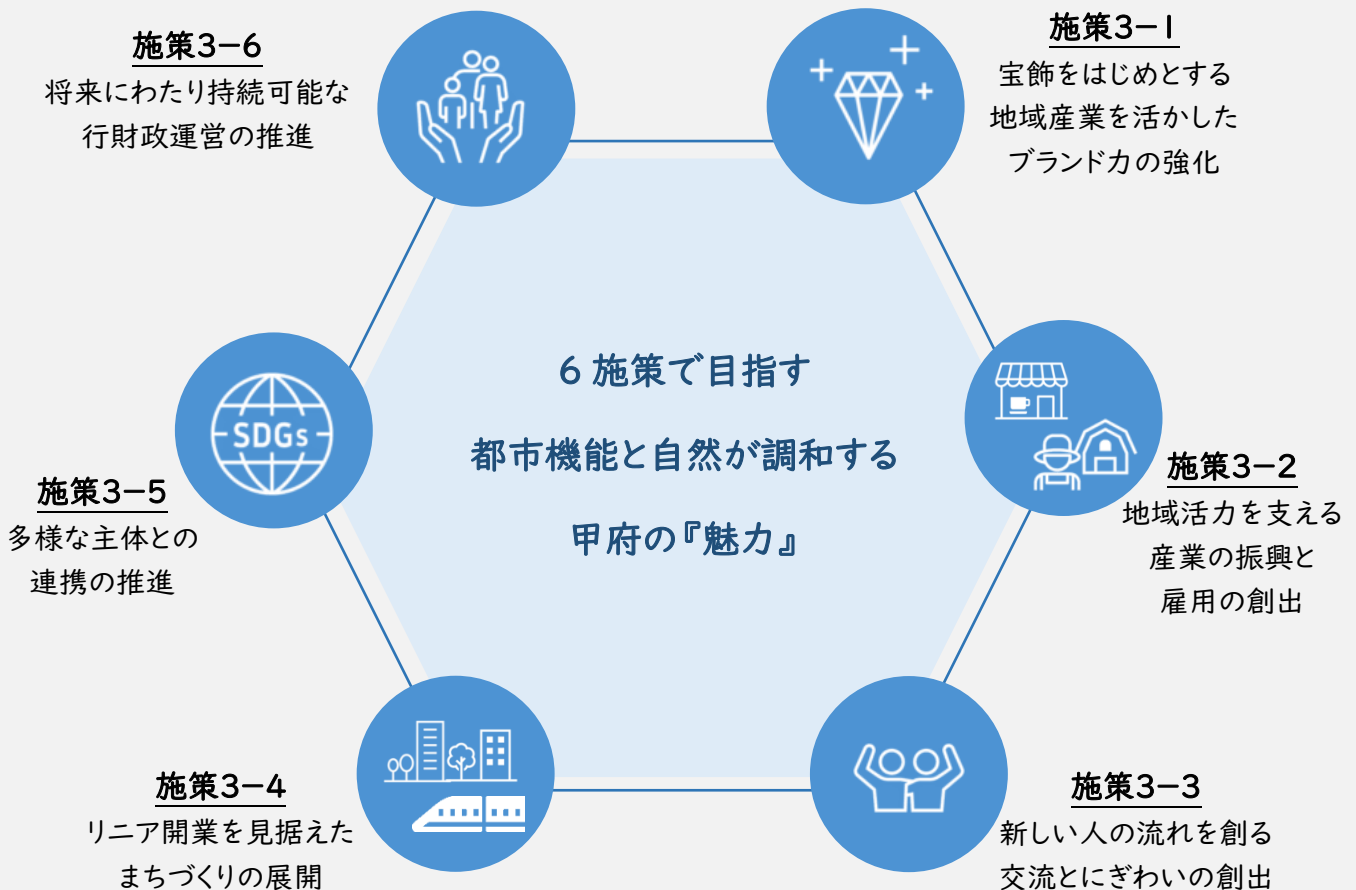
施策3−6
将来にわたり持続可能な
行財政運営の推進

施策3−1
宝飾をはじめとする
地域産業を活かした
ブランド力の強化

6 施策で目指す
都市機能と自然が調和する
甲府の『魅力』

SDGs

施策3−5
多様な主体との
連携の推進

施策3−2
地域活力を支える
産業の振興と
雇用の創出

施策3−4
リニア開業を見据えた
まちづくりの展開

施策3−3
新しい人の流れを創る
交流とにぎわいの創出